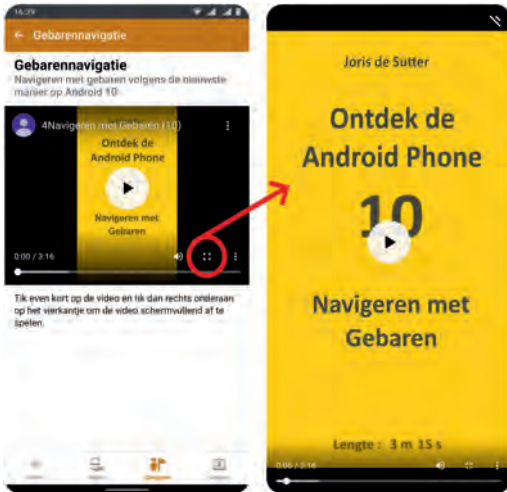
16:29

← Gebarennavigatie

Gebarennavigatie

Navigeren met gebaren volgens de nieuwste manier op Android 10

4Navigeren met Gebaren (10)

Ontdek de Android Phone

Navigeren met Gebaren

0:00 / 3:16

Tik even kort op de video en tik dan rechts onderaan op het vierkantje om de video schermvullend af te spelen.

Joris de Sutter

Ontdek de Android Phone

10

Navigeren met Gebaren

Lengte : 3 m 15 s

0:00 / 3:16